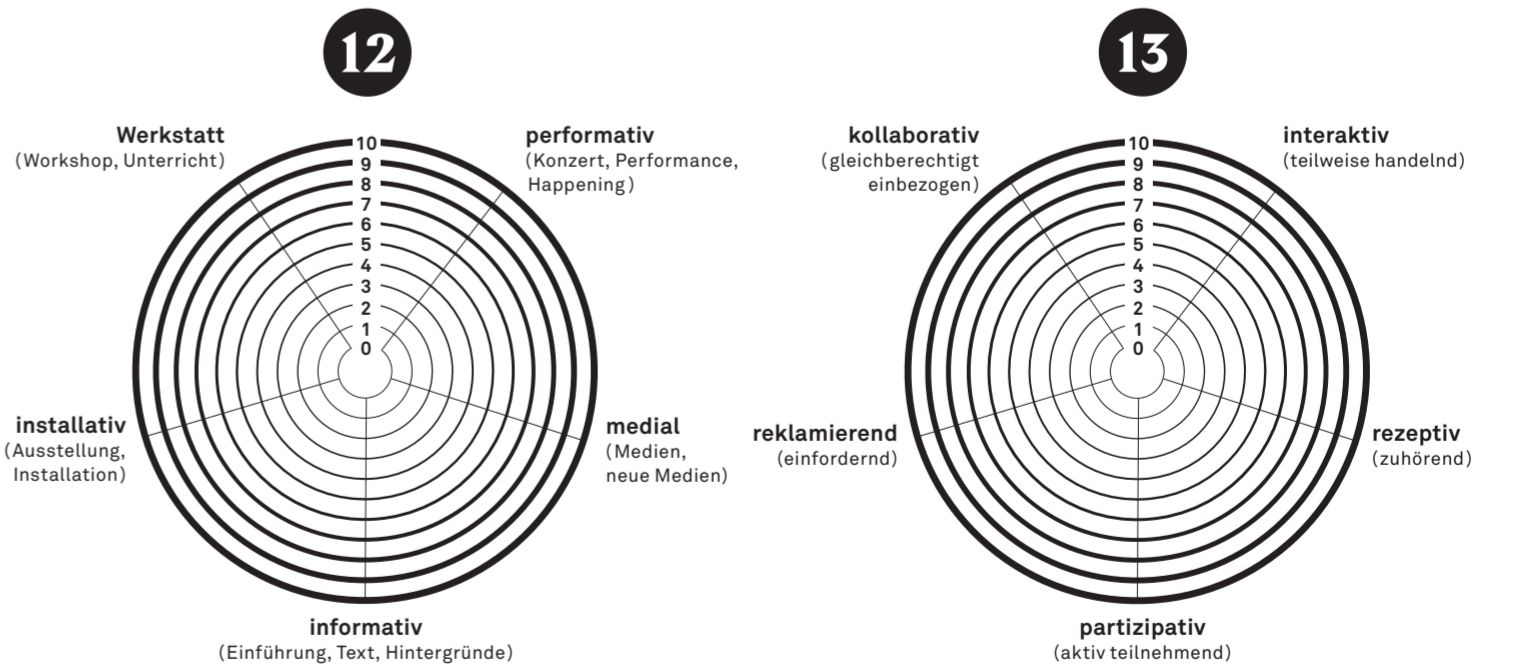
12

Werkstatt
(Workshop, Unterricht)

performativ
(Konzert, Performance, Happening)

10
9
8
7
6
5
4
3
2
1
0

installativ
(Ausstellung, Installation)

medial
(Medien, neue Medien)

informativ
(Einführung, Text, Hintergründe)

13

kollaborativ
(gleichberechtigt einbezogen)

interaktiv
(teilweise handelnd)

10
9
8
7
6
5
4
3
2
1
0

reklamierend
(einfordernd)

rezeptiv
(zuhörend)

partizipativ
(aktiv teilnehmend)